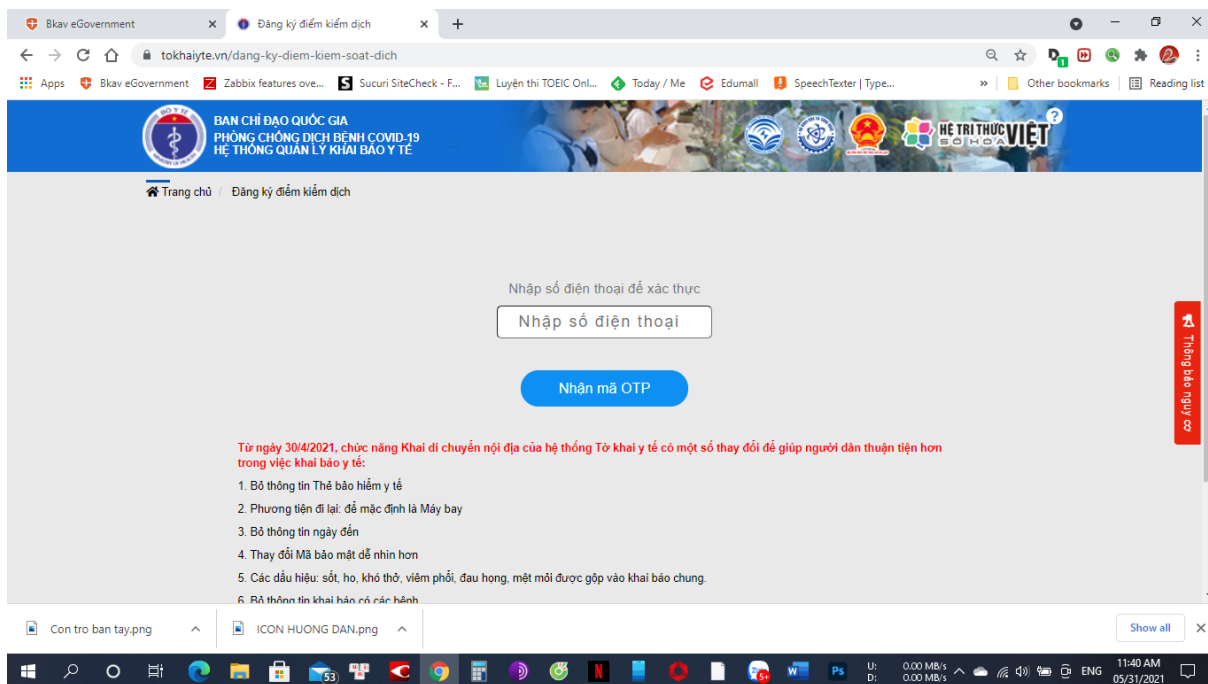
Bkav eGovernment ×
Đăng ký điểm kiểm dịch ×
+

tokhaiyte.vn/dang-ky-diem-kiem-soat-dich

Apps | Bkav eGovernment | Zabbix features ove... | Sucuri SiteCheck - F... | Luyện thi TOEIC Onl... | Today / Me | Edumall | SpeechTexter | Type... | » | Other bookmarks | Reading list

BAN CHỈ ĐẠO QUỐC GIA
PHÒNG CHỐNG DỊCH BỆNH COVID-19
HỆ THỐNG QUẢN LÝ KHAI BÁO Y TẾ

HỆ TRI THỨC VIỆT SỐ HÓA

Trang chủ / Đăng ký điểm kiểm dịch

Nhập số điện thoại để xác thực

Nhập số điện thoại

Nhận mã OTP

Thông báo nguy cơ

Từ ngày 30/4/2021, chức năng Khai di chuyển nội địa của hệ thống Tờ khai y tế có một số thay đổi để giúp người dân thuận tiện hơn trong việc khai báo y tế:

1. Bỏ thông tin Thẻ bảo hiểm y tế

2. Phương tiện đi lại: để mặc định là Máy bay

3. Bỏ thông tin ngày đến

4. Thay đổi Mã bảo mật dễ nhìn hơn

5. Các dấu hiệu: sốt, ho, khó thở, viêm phổi, đau họng, mệt mỏi được gộp vào khai báo chung.

6. Bỏ thông tin khai báo có các bệnh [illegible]

Con tro ban tay.png
ICON HUONG DAN.png
Show all

53
0.00 MB/s
0.00 MB/s
ENG
11:40 AM
05/31/2021